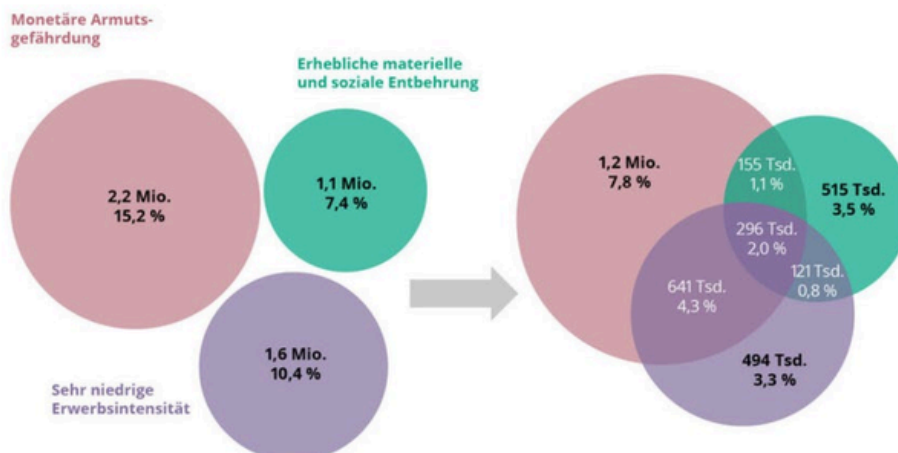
Monetäre Armutsgefährdung

Erhebliche materielle und soziale Entbehrung

2,2 Mio.
15,2 %

1,1 Mio.
7,4 %

1,6 Mio.
10,4 %

Sehr niedrige Erwerbsintensität

1,2 Mio.
7,8 %

155 Tsd.
1,1 %

515 Tsd.
3,5 %

296 Tsd.
2,0 %

121 Tsd.
0,8 %

641 Tsd.
4,3 %

494 Tsd.
3,3 %